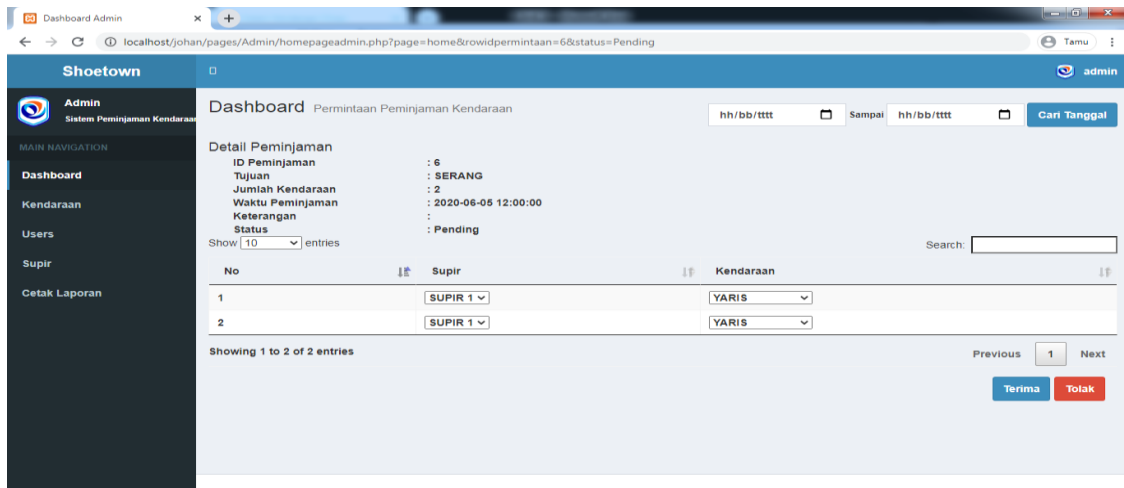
Dashboard Admin ×

localhost/johan/pages/Admin/homepageadmin.php?page=home&rowidpermintaan=6&status=Pending

Tamu

Shoetown

admin

Admin
Sistem Peminjaman Kendaraa

MAIN NAVIGATION

Dashboard

Kendaraan

Users

Supir

Cetak Laporan

Dashboard Permintaan Peminjaman Kendaraan

hh/bb/tttt Sampai hh/bb/tttt Cari Tanggal

Detail Peminjaman

ID Peminjaman : 6
Tujuan : SERANG
Jumlah Kendaraan : 2
Waktu Peminjaman : 2020-06-05 12:00:00
Keterangan :
Status : Pending

Show 10 entries

Search:

| No | Supir | Kendaraan |
|---|---|---|
| 1 | SUPIR 1 | YARIS |
| 2 | SUPIR 1 | YARIS |

Showing 1 to 2 of 2 entries

Previous 1 Next

Terima Tolak